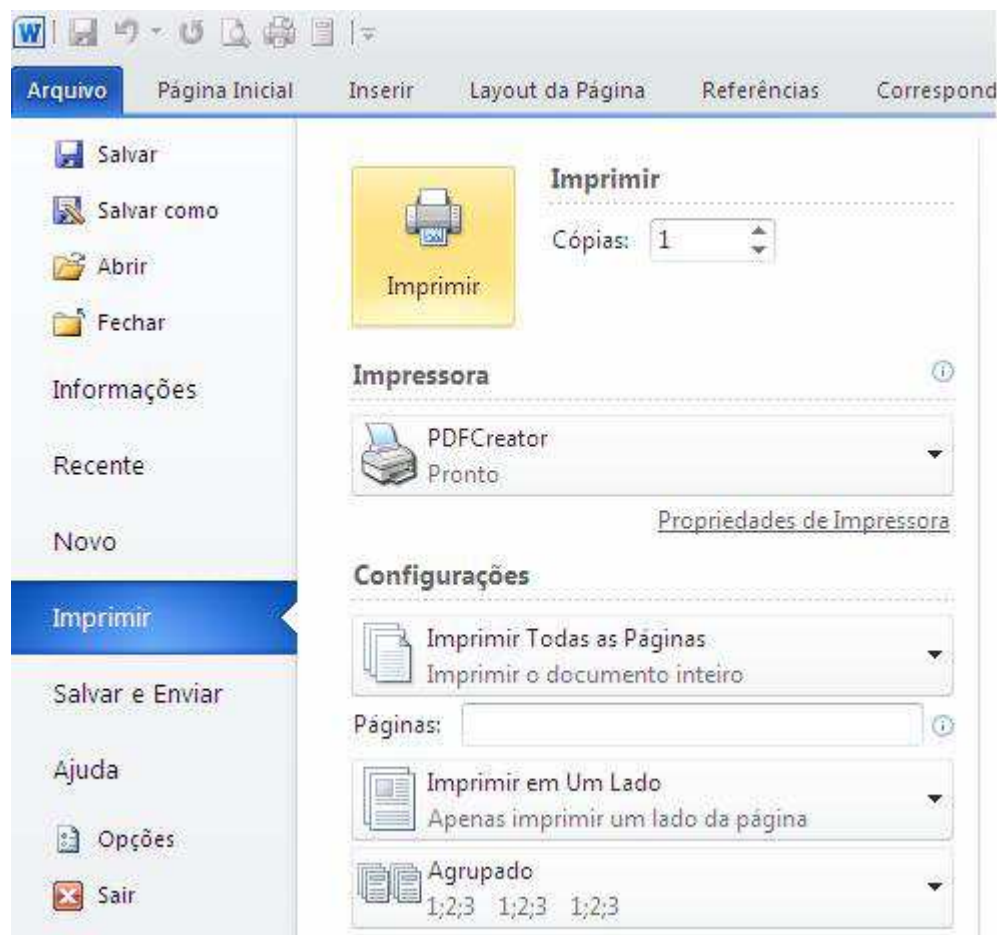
Arquivo | Página Inicial | Inserir | Layout da Página | Referências | Correspond

Salvar
Salvar como
Abrir
Fechar
Informações
Recente
Novo
Imprimir
Salvar e Enviar
Ajuda
Opções
Sair

Imprimir

Imprimir
Cópias: 1

Impressora
PDFCreator
Pronto
Propriedades de Impressora

Configurações
Imprimir Todas as Páginas
Imprimir o documento inteiro
Páginas:
Imprimir em Um Lado
Apenas imprimir um lado da página
Agrupado
1;2;3 1;2;3 1;2;3